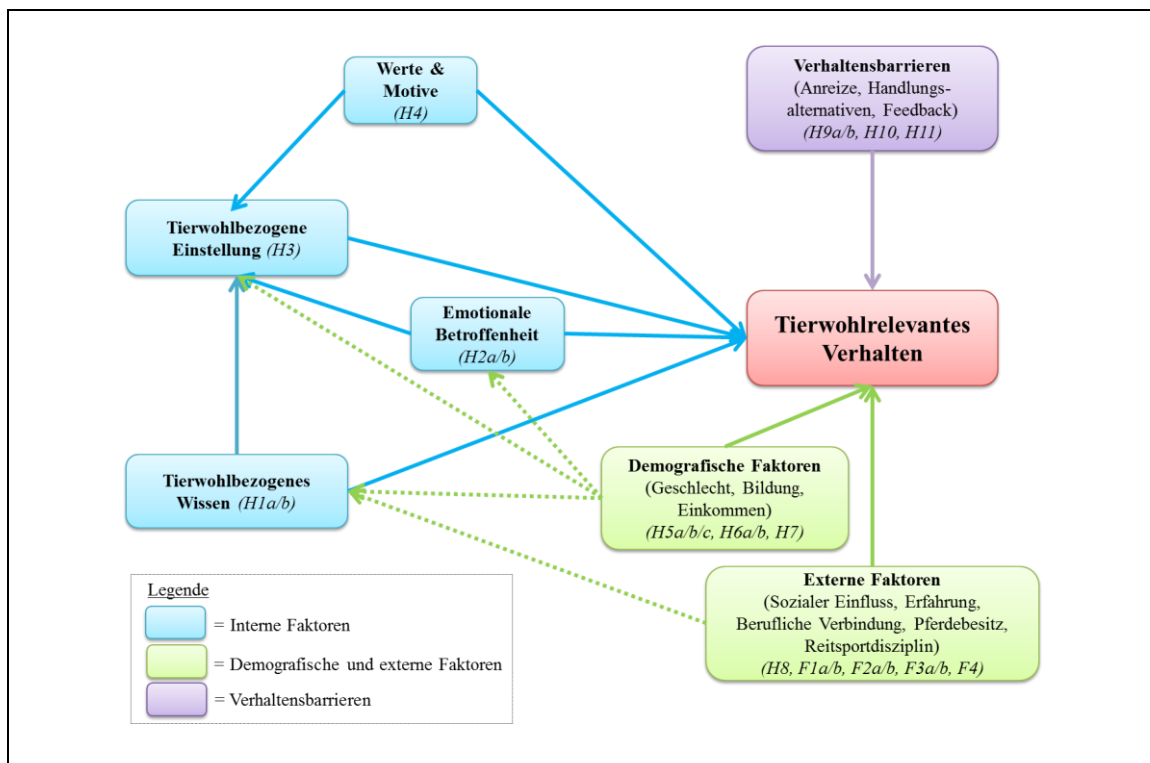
Werte & Motive
(H4)

Verhaltensbarrieren
(Anreize, Handlungsalternativen, Feedback)
(H9a/b, H10, H11)

Tierwohlbezogene Einstellung (H3)

Emotionale Betroffenheit
(H2a/b)

Tierwohlrelevantes Verhalten

Tierwohlbezogenes Wissen (H1a/b)

Demografische Faktoren
(Geschlecht, Bildung, Einkommen)
(H5a/b/c, H6a/b, H7)

Externe Faktoren
(Sozialer Einfluss, Erfahrung, Berufliche Verbindung, Pferdebesitz, Reitsportdisziplin)
(H8, F1a/b, F2a/b, F3a/b, F4)

Legende
= Interne Faktoren
= Demografische und externe Faktoren
= Verhaltensbarrieren